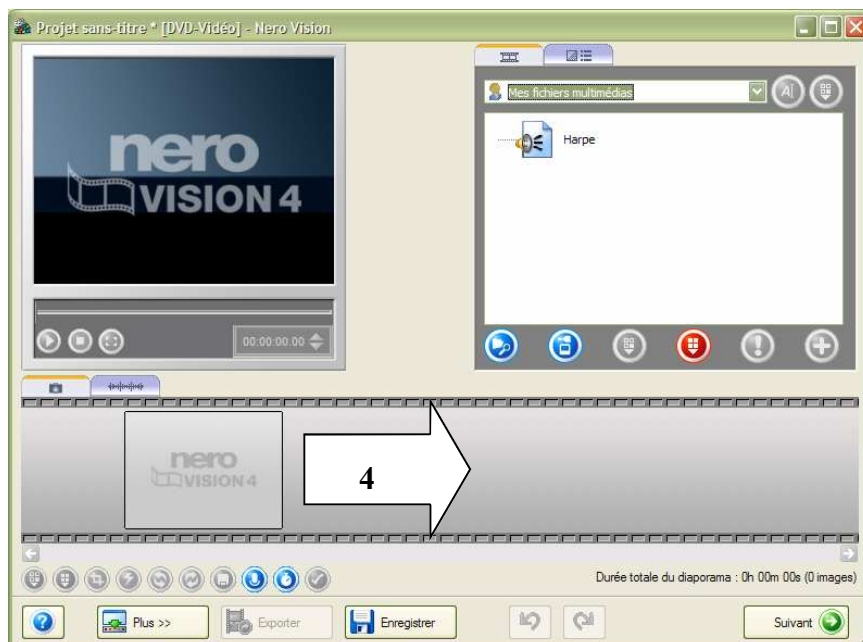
Projet sans-titre * [DVD-Vidéo] - Nero Vision

nero VISION 4

00:00:00.00

Mes fichiers multimédias

Harpe

nero VISION 4

4

Durée totale du diaporama : 0h 00m 00s (0 images)

Plus >>

Exporter

Enregistrer

Suivant